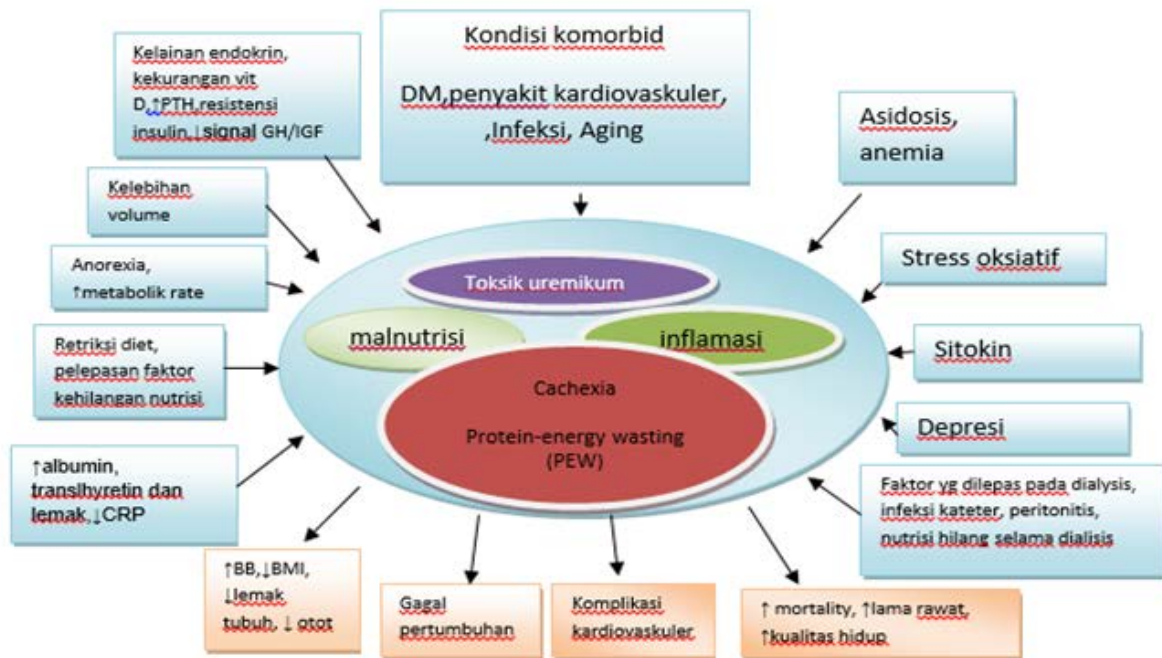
Kondisi komorbid

DM,penyakit kardiovaskuler, ,Infeksi, Aging

Kelainan endokrin, kekurangan vit D,↑PTH,resistensi insulin,↓signal GH/IGF

Asidosis, anemia

Kelebihan volume

Anorexia, ↑metabolik rate

Stress oksiatif

Toksik uremikum

malnutrisi

inflamasi

Retriksi diet, pelepasan faktor kehilangan nutrisi

Sitokin

Cachexia

Protein-energy wasting (PEW)

Depresi

↑albumin, translhyretin dan lemak,↓CRP

Faktor yg dilepas pada dialysis, infeksi kateter, peritonitis, nutrisi hilang selama dialisis

↑BB,↓BMI, ↓lemak tubuh, ↓ otot

Gagal pertumbuhan

Komplikasi kardiovaskuler

↑ mortality, ↑lama rawat, ↑kualitas hidup